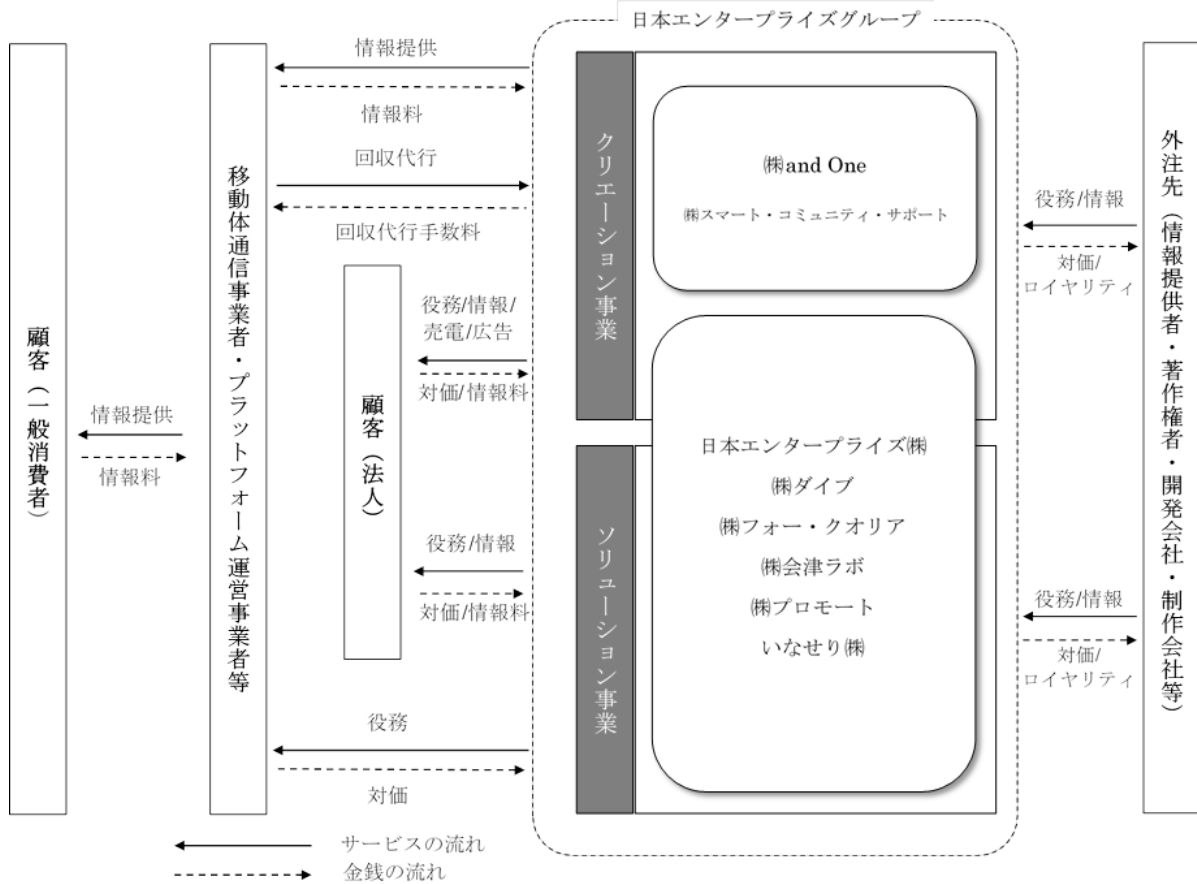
日本エンタープライズグループ

顧客（一般消費者）

情報提供
情報料

移動体通信事業者・プラットフォーム運営事業者等

情報提供
情報料
回収代行
回収代行手数料

顧客（法人）

役務/情報/売電/広告
対価/情報料

役務/情報
対価/情報料

役務
対価

クリエーション事業

ソリューション事業

㈱and One
㈱スマート・コミュニティ・サポート

日本エンタープライズ㈱
㈱ダイブ
㈱フォー・クオリア
㈱会津ラボ
㈱プロモート
いなせり㈱

役務/情報
対価/ロイヤリティ

役務/情報
対価/ロイヤリティ

外注先（情報提供者・著作権者・開発会社・制作会社等）

サービスの流れ
金銭の流れ